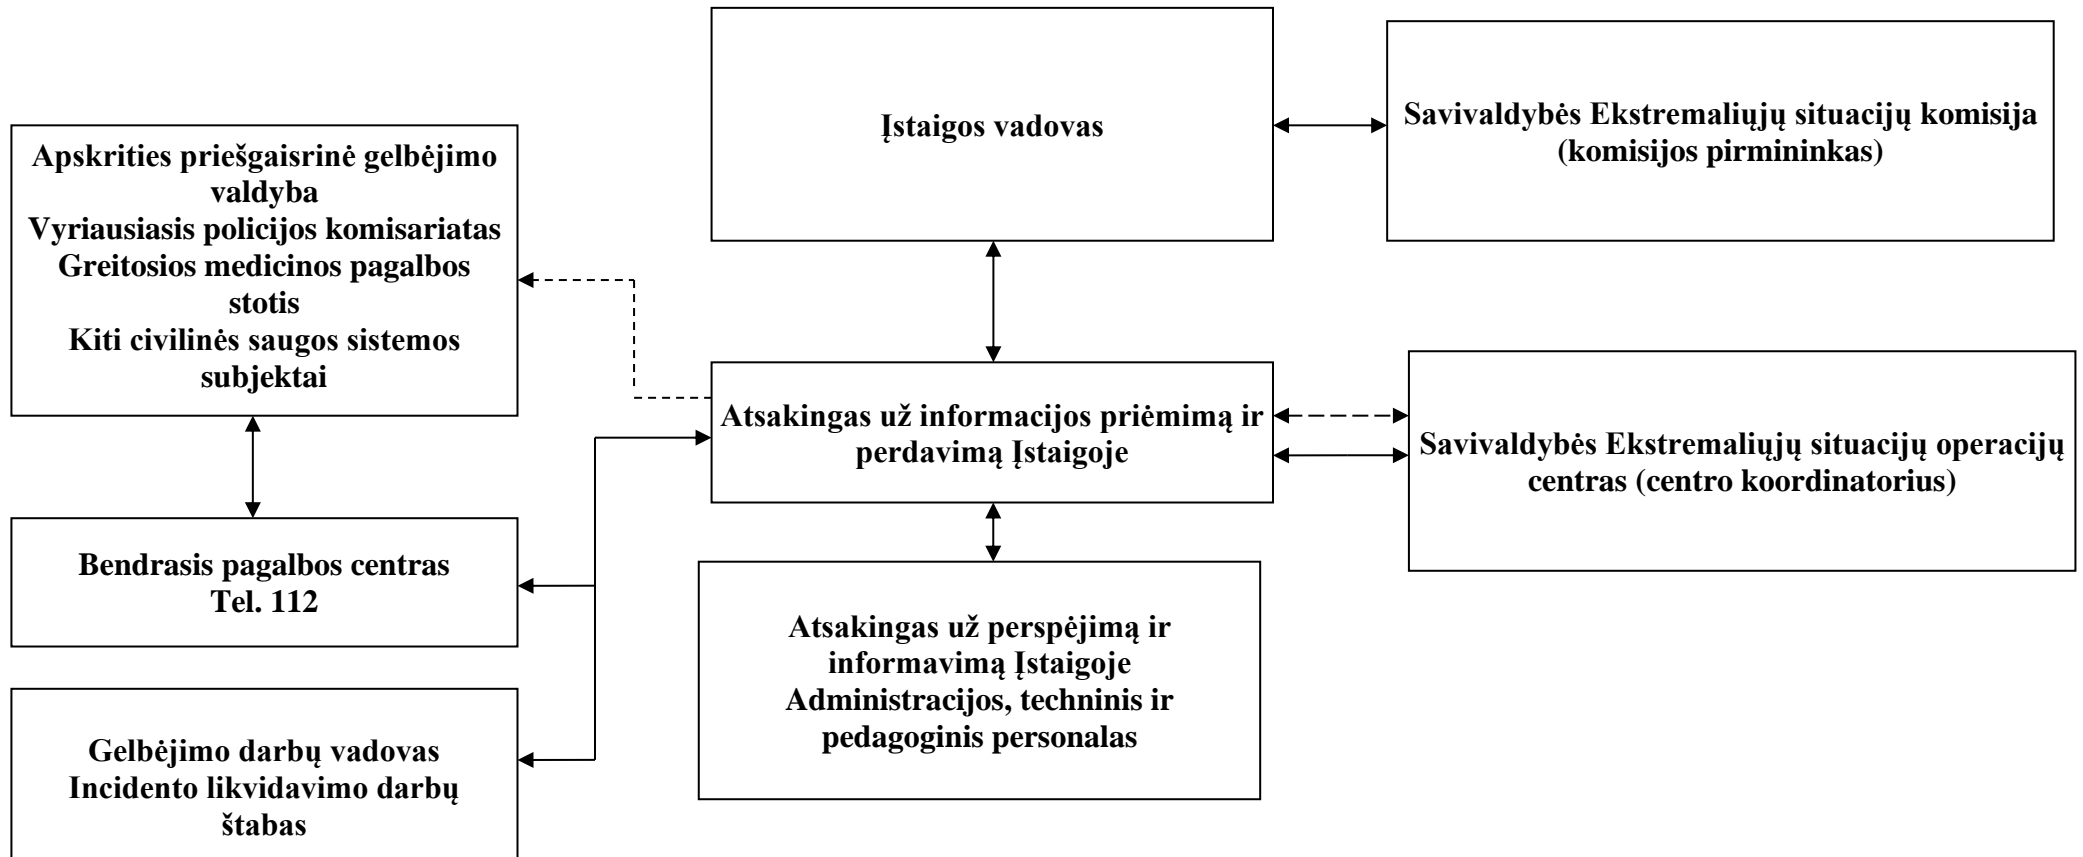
Įstaigos vadovas

Savivaldybės Ekstremaliųjų situacijų komisija (komisijos pirmininkas)

Apskrities priešgaisrinė gelbėjimo valdyba
Vyriausiasis policijos komisariatas
Greitosios medicinos pagalbos stotis
Kiti civilinės saugos sistemos subjektai

Atsakingas už informacijos priėmimą ir perdavimą Įstaigoje

Savivaldybės Ekstremaliųjų situacijų operacijų centras (centro koordinatorius)

Bendrasis pagalbos centras
Tel. 112

Atsakingas už perspėjimą ir informavimą Įstaigoje
Administracijos, techninis ir pedagoginis personalas

Gelbėjimo darbų vadovas
Incidento likvidavimo darbų štabas